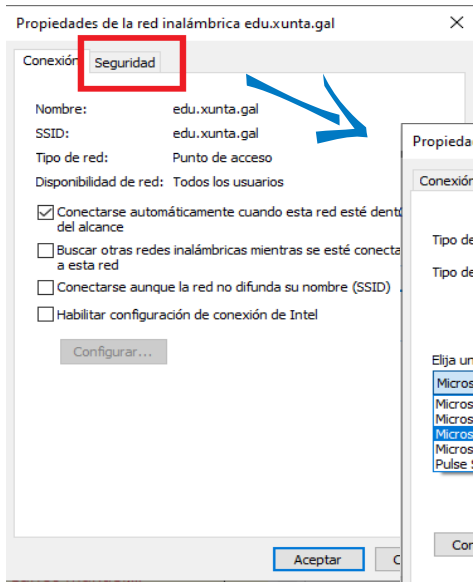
Propiedades de la red inalámbrica edu.xunta.gal

Conexión
Seguridad

Nombre: edu.xunta.gal
SSID: edu.xunta.gal
Tipo de red: Punto de acceso
Disponibilidad de red: Todos los usuarios

Conectarse automáticamente cuando esta red esté dent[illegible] del alcance
Buscar otras redes inalámbricas mientras se esté conecta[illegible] a esta red
Conectarse aunque la red no difunda su nombre (SSID)
Habilitar configuración de conexión de Intel

Configurar...

Aceptar
C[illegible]

Propieda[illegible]
Conexió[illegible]
Tipo de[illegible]
Tipo de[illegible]
Elija un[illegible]
Micros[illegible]
Micros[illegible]
Micros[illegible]
Micros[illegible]
Micros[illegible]
Pulse S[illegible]
Con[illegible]